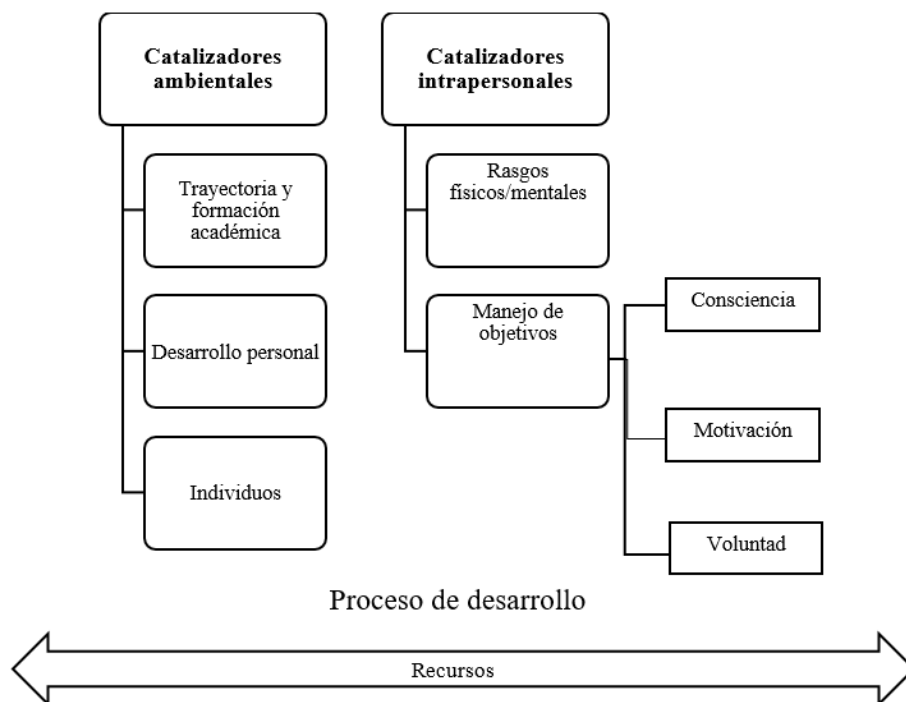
Catalizadores ambientales

Trayectoria y formación académica

Desarrollo personal

Individuos

Catalizadores intrapersonales

Rasgos físicos/mentales

Manejo de objetivos

Consciencia

Motivación

Voluntad

Proceso de desarrollo

Recursos